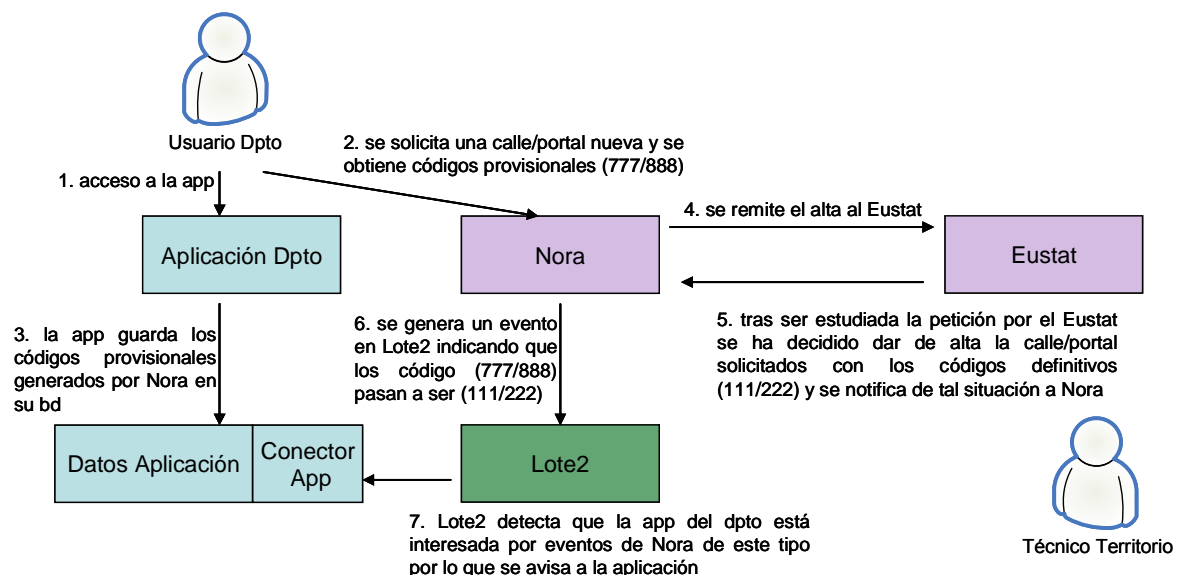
Usuario Dpto

2. se solicita una calle/portal nueva y se obtiene códigos provisionales (777/888)

1. acceso a la app

4. se remite el alta al Eustat

Aplicación Dpto

Nora

Eustat

3. la app guarda los códigos provisionales generados por Nora en su bd

6. se genera un evento en Lote2 indicando que los código (777/888) pasan a ser (111/222)

5. tras ser estudiada la petición por el Eustat se ha decidido dar de alta la calle/portal solicitados con los códigos definitivos (111/222) y se notifica de tal situación a Nora

Datos Aplicación

Conector App

Lote2

7. Lote2 detecta que la app del dpto está interesada por eventos de Nora de este tipo por lo que se avisa a la aplicación

Técnico Territorio